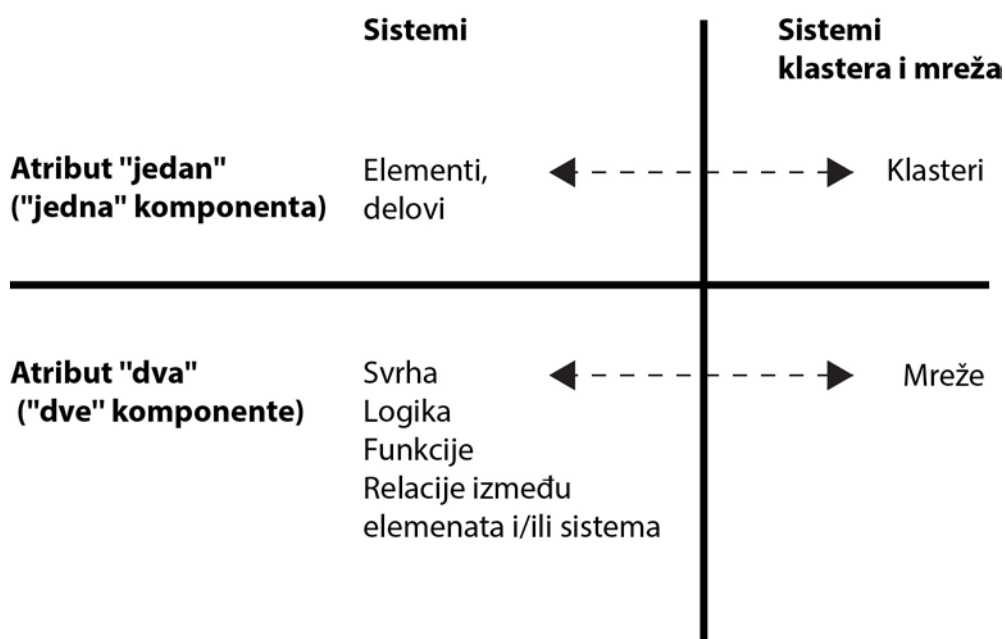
| | Sistemi | Sistemi klastera i mreža |
|---|---|---|
| Atribut "jedan" ("jedna" komponenta) | Elementi, delovi | Klasteri |
| Atribut "dva" ("dve" komponente) | Svrha Logika Funkcije Relacije između elemenata i/ili sistema | Mreže |